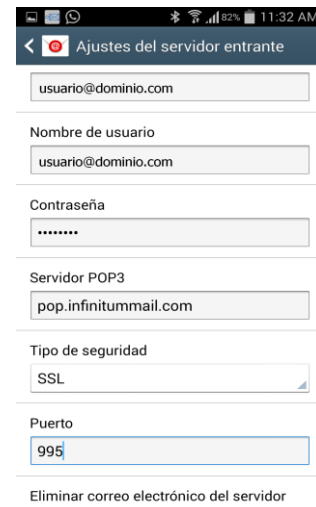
82% 11:32 AM

Ajustes del servidor entrante

usuario@dominio.com

Nombre de usuario

usuario@dominio.com

Contraseña

••••••••

Servidor POP3

pop.infinitummail.com

Tipo de seguridad

SSL

Puerto

995

Eliminar correo electrónico del servidor